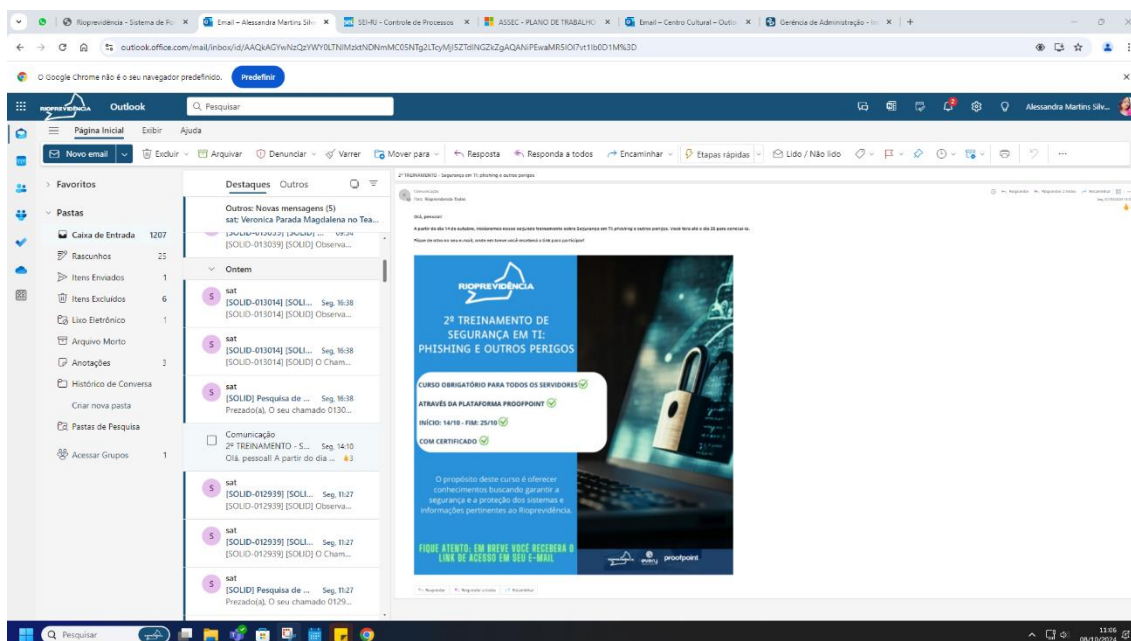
Rioprevidência - Sistema de Po | Email – Alessandra Martins Silv | SEI-RJ - Controle de Processos | ASSEC - PLANO DE TRABALHO | Email – Centro Cultural - Outl | Gerência de Administração - In

outlook.office.com/mail/inbox/id/AAQkAGYwNzQzYWY0LTNlMzktNDNmMC05NTg2LTcyMjI5ZTdlNGZkZgAQANiPEwaMR5lOl7vt1Ib0D1M%3D

O Google Chrome não é o seu navegador predefinido. Predefinir

RIOPREVIDÊNCIA Outlook Pesquisar Alessandra Martins Silv...

Página Inicial Exibir Ajuda

Novo email | Excluir | Arquivar | Denunciar | Varrer | Mover para | Resposta | Responda a todos | Encaminhar | Etapas rápidas | Lido / Não lido

Favoritos
Pastas
Caixa de Entrada 1207
Rascunhos 25
Itens Enviados 1
Itens Excluídos 6
Lixo Eletrônico 1
Arquivo Morto
Anotações 3
Histórico de Conversa
Criar nova pasta
Pastas de Pesquisa
Acessar Grupos 1

Destaques Outros
Outros: Novas mensagens (5)
sat: Veronica Parada Magdalena no Tea...
[SOLID-013039] [SOLID] Observa...
Ontem
sat
[SOLID-013014] [SOLI... Seg, 16:38
[SOLID-013014] [SOLID] Observa...
sat
[SOLID-013014] [SOLI... Seg, 16:38
[SOLID-013014] [SOLID] O Cham...
sat
[SOLID] Pesquisa de ... Seg, 16:38
Prezado(a), O seu chamado 0130...
Comunicação
2º TREINAMENTO - S... Seg, 14:10
Olá, pessoal! A partir do dia ... 3
sat
[SOLID-012939] [SOLI... Seg, 11:27
[SOLID-012939] [SOLID] Observa...
sat
[SOLID-012939] [SOLI... Seg, 11:27
[SOLID-012939] [SOLID] O Cham...
sat
[SOLID] Pesquisa de ... Seg, 11:27
Prezado(a), O seu chamado 0129...

2º TREINAMENTO - Segurança em TI: phishing e outros perigos
Comunicação
Para: Rioprevidência Todos

Olá, pessoal!
A partir do dia 14 de outubro, iniciaremos nosso segundo treinamento sobre Segurança em TI: phishing e outros perigos. Você terá até o dia 25 para concluí-lo.
Fique de olho no seu e-mail, pois em breve você receberá o link para participar!

RIOPREVIDÊNCIA
2º TREINAMENTO DE SEGURANÇA EM TI: PHISHING E OUTROS PERIGOS
CURSO OBRIGATÓRIO PARA TODOS OS SERVIDORES
ATRAVÉS DA PLATAFORMA PROOFPOINT
INÍCIO: 14/10 - FIM: 25/10
COM CERTIFICADO
O propósito deste curso é oferecer conhecimentos buscando garantir a segurança e a proteção dos sistemas e informações pertinentes ao Rioprevidência.
FIQUE ATENTO: EM BREVE VOCÊ RECEBERÁ O LINK DE ACESSO EM SEU E-MAIL
proofpoint

Responder | Responder a todos | Encaminhar

Pesquisar
11:06
08/10/2024